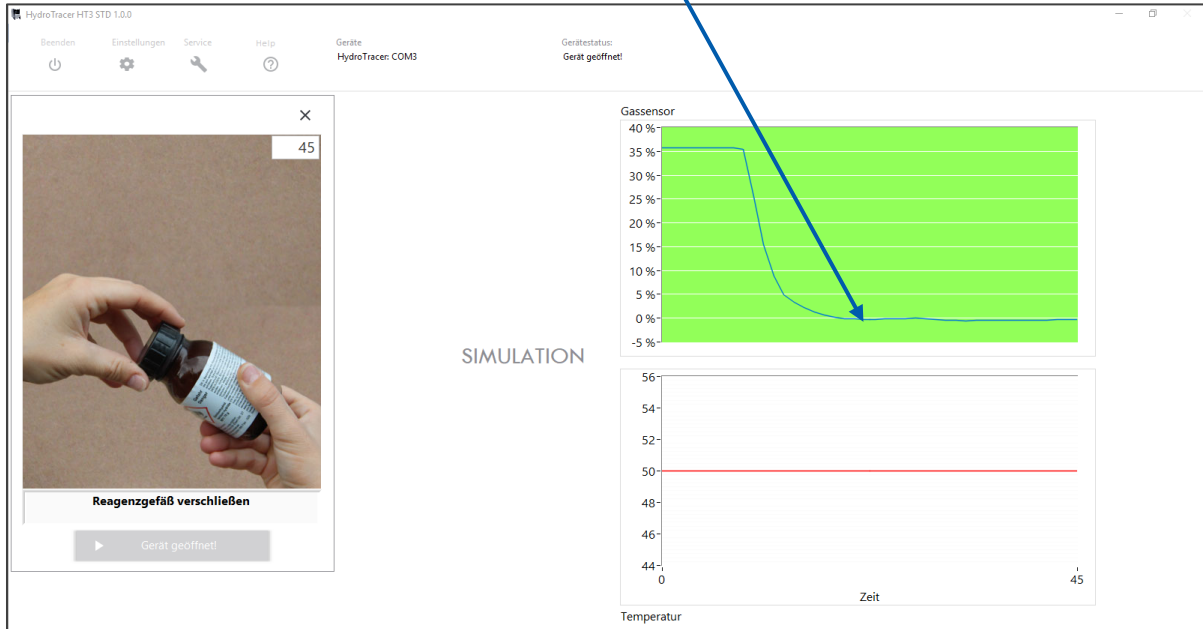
HydroTracer HT3 STD 1.0.0

Beenden Einstellungen Service Help

Geräte
HydroTracer: COM3

Gerätestatus:
Gerät geöffnet!

×

45

Reagenzgefäß verschließen

Gerät geöffnet!

SIMULATION

Gassensor

40 %
35 %
30 %
25 %
20 %
15 %
10 %
5 %
0 %
-5 %

56
54
52
50
48
46
44
0
45
Zeit

Temperatur